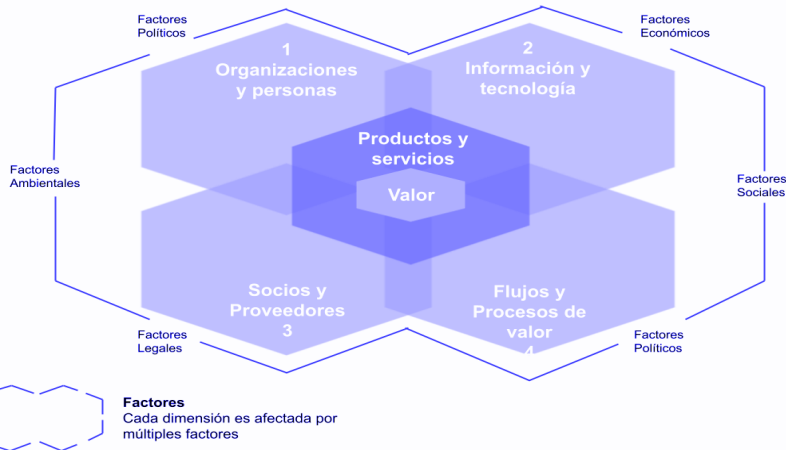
Factores Políticos

Factores Económicos

1
Organizaciones y personas

2
Información y tecnología

Factores Ambientales

Productos y servicios

Valor

Factores Sociales

Socios y Proveedores
3

Flujos y Procesos de valor
4

Factores Legales

Factores Políticos

Factores
Cada dimensión es afectada por múltiples factores